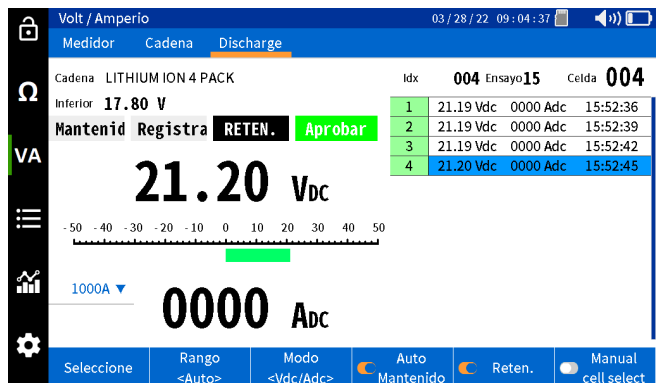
Volt / Amperio
03 / 28 / 22 09 : 04 : 37

Medidor Cadena Discharge

Ω
VA

Cadena LITHIUM ION 4 PACK
Inferior 17.80 V
Mantenid Registra RETEN. Aprobar

21.20 VDC

-50 -40 -30 -20 -10 0 10 20 30 40 50

1000A ▼

0000 ADC

Idx 004 Ensayo 15 Celda 004

| 1 | 21.19 Vdc | 0000 Adc | 15:52:36 |
|---|---|---|---|
| 2 | 21.19 Vdc | 0000 Adc | 15:52:39 |
| 3 | 21.19 Vdc | 0000 Adc | 15:52:42 |
| 4 | 21.20 Vdc | 0000 Adc | 15:52:45 |

Seleccione
Rango <Auto>
Modo <Vdc/Adc>
Auto Mantenido
Reten.
Manual cell select